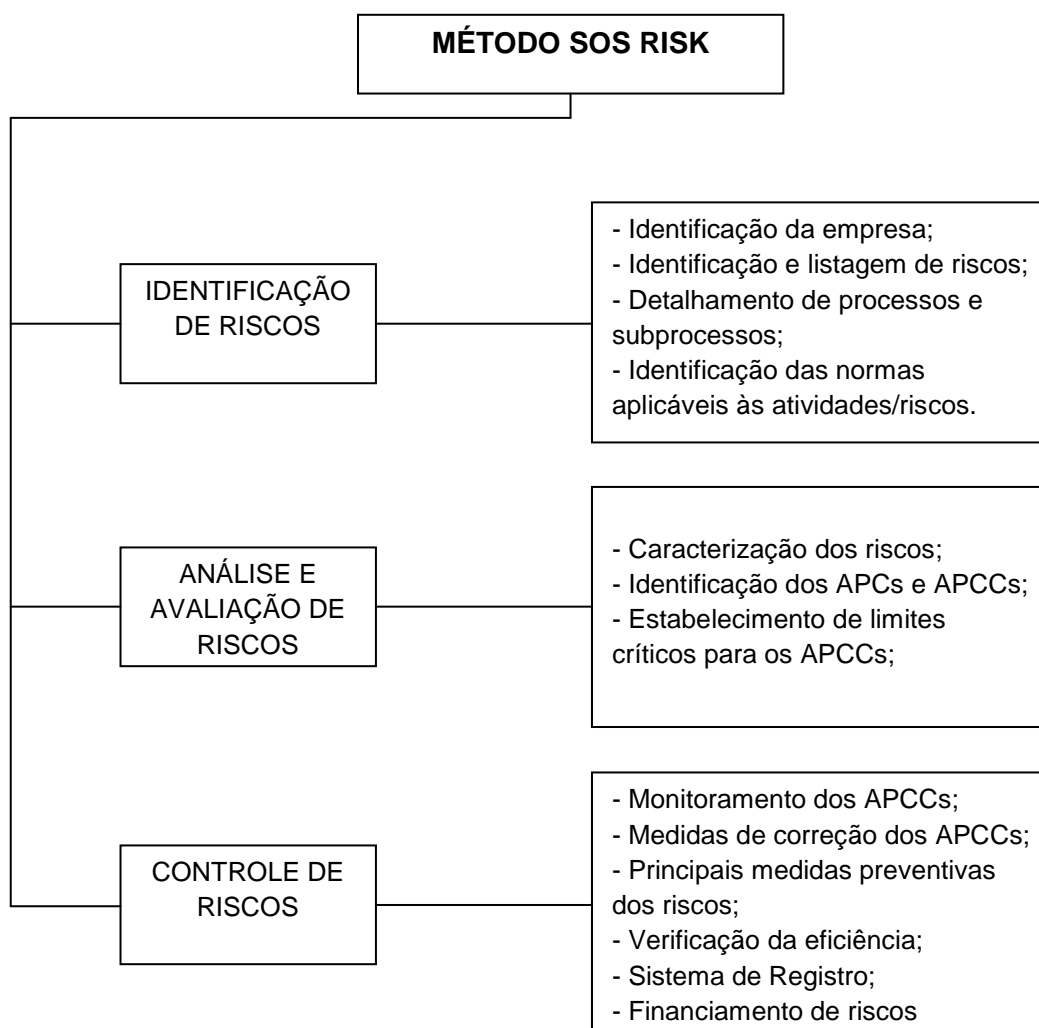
MÉTODO SOS RISK

IDENTIFICAÇÃO DE RISCOS

- Identificação da empresa;
- Identificação e listagem de riscos;
- Detalhamento de processos e subprocessos;
- Identificação das normas aplicáveis às atividades/riscos.

ANÁLISE E AVALIAÇÃO DE RISCOS

- Caracterização dos riscos;
- Identificação dos APCs e APCCs;
- Estabelecimento de limites críticos para os APCCs;

CONTROLE DE RISCOS

- Monitoramento dos APCCs;
- Medidas de correção dos APCCs;
- Principais medidas preventivas dos riscos;
- Verificação da eficiência;
- Sistema de Registro;
- Financiamento de riscos